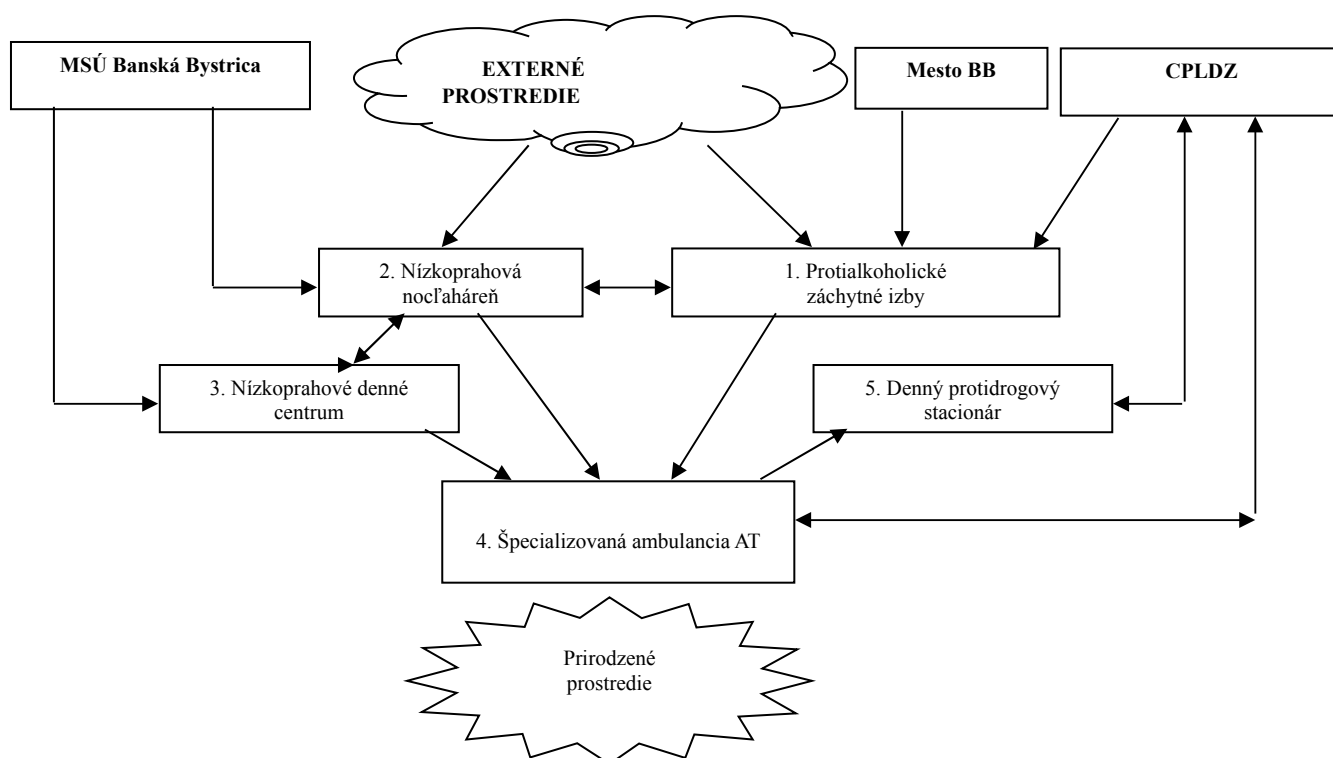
MSÚ Banská Bystrica

EXTERNÉ PROSTREDIE

Mesto BB

CPLDZ

2. Nízkoprahová nocľaháreň

1. Protialkoholické záchytné izby

3. Nízkoprahové denné centrum

5. Denný protidrogový stacionár

4. Špecializovaná ambulancia AT

Prirodzené prostredie